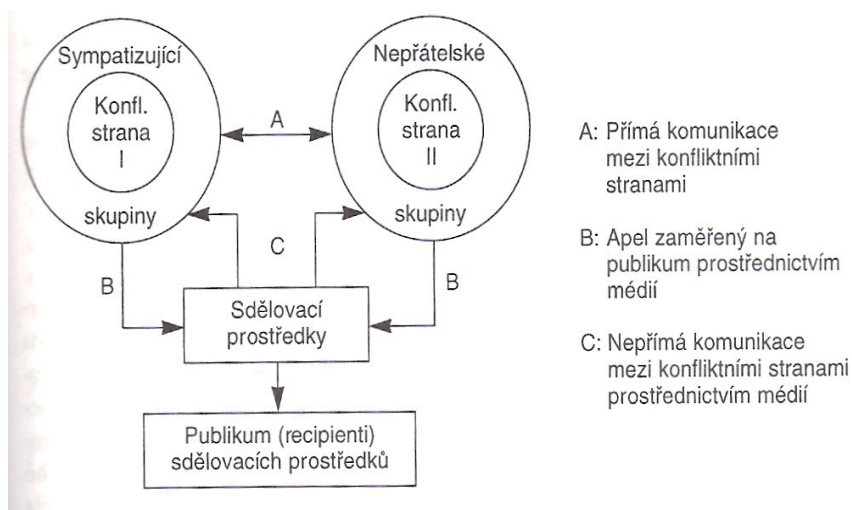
Sympatizující

Konfl. strana I

skupiny

Nepřátelské

Konfl. strana II

skupiny

A

B

C

B

Sdělovací prostředky

Publikum (recipienti) sdělovacích prostředků

A: Přímá komunikace mezi konfliktními stranami

B: Apel zaměřený na publikum prostřednictvím médií

C: Nepřímá komunikace mezi konfliktními stranami prostřednictvím médií